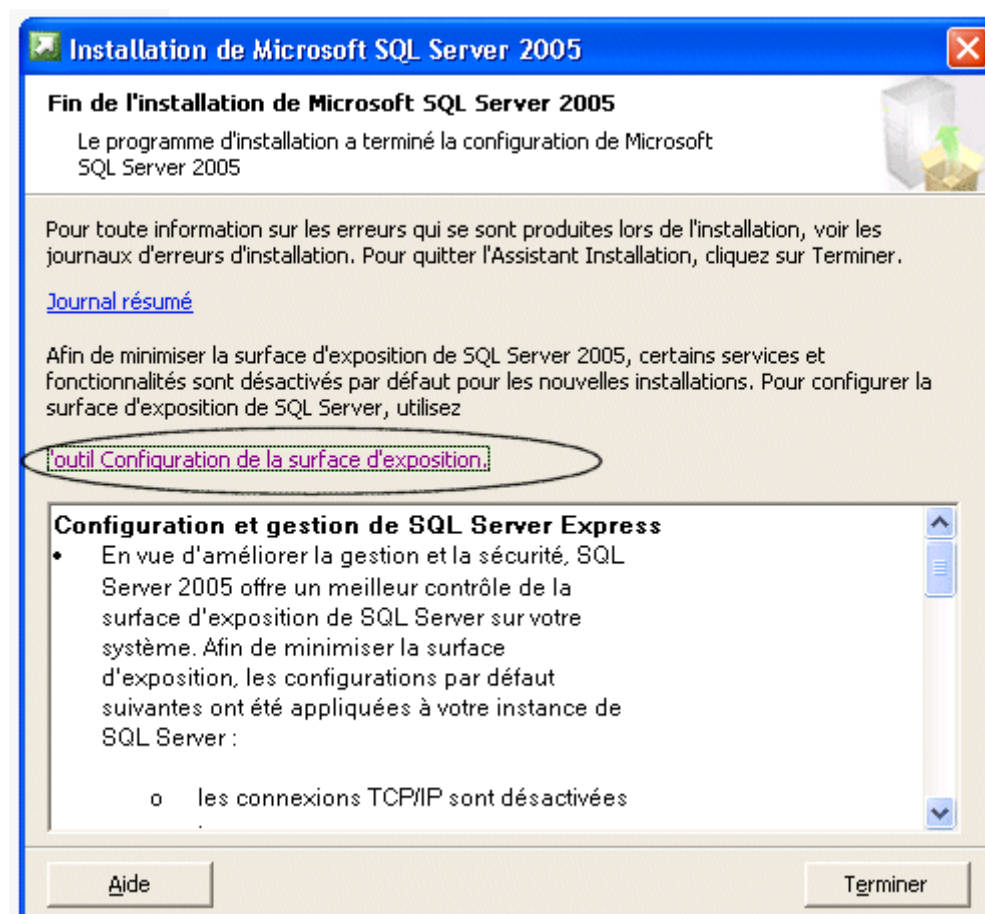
Installation de Microsoft SQL Server 2005

Fin de l'installation de Microsoft SQL Server 2005

Le programme d'installation a terminé la configuration de Microsoft SQL Server 2005

Pour toute information sur les erreurs qui se sont produites lors de l'installation, voir les journaux d'erreurs d'installation. Pour quitter l'Assistant Installation, cliquez sur Terminer.

Journal résumé

Afin de minimiser la surface d'exposition de SQL Server 2005, certains services et fonctionnalités sont désactivés par défaut pour les nouvelles installations. Pour configurer la surface d'exposition de SQL Server, utilisez

l'outil Configuration de la surface d'exposition.

Configuration et gestion de SQL Server Express

• En vue d'améliorer la gestion et la sécurité, SQL Server 2005 offre un meilleur contrôle de la surface d'exposition de SQL Server sur votre système. Afin de minimiser la surface d'exposition, les configurations par défaut suivantes ont été appliquées à votre instance de SQL Server :

o les connexions TCP/IP sont désactivées

Aide

Terminer